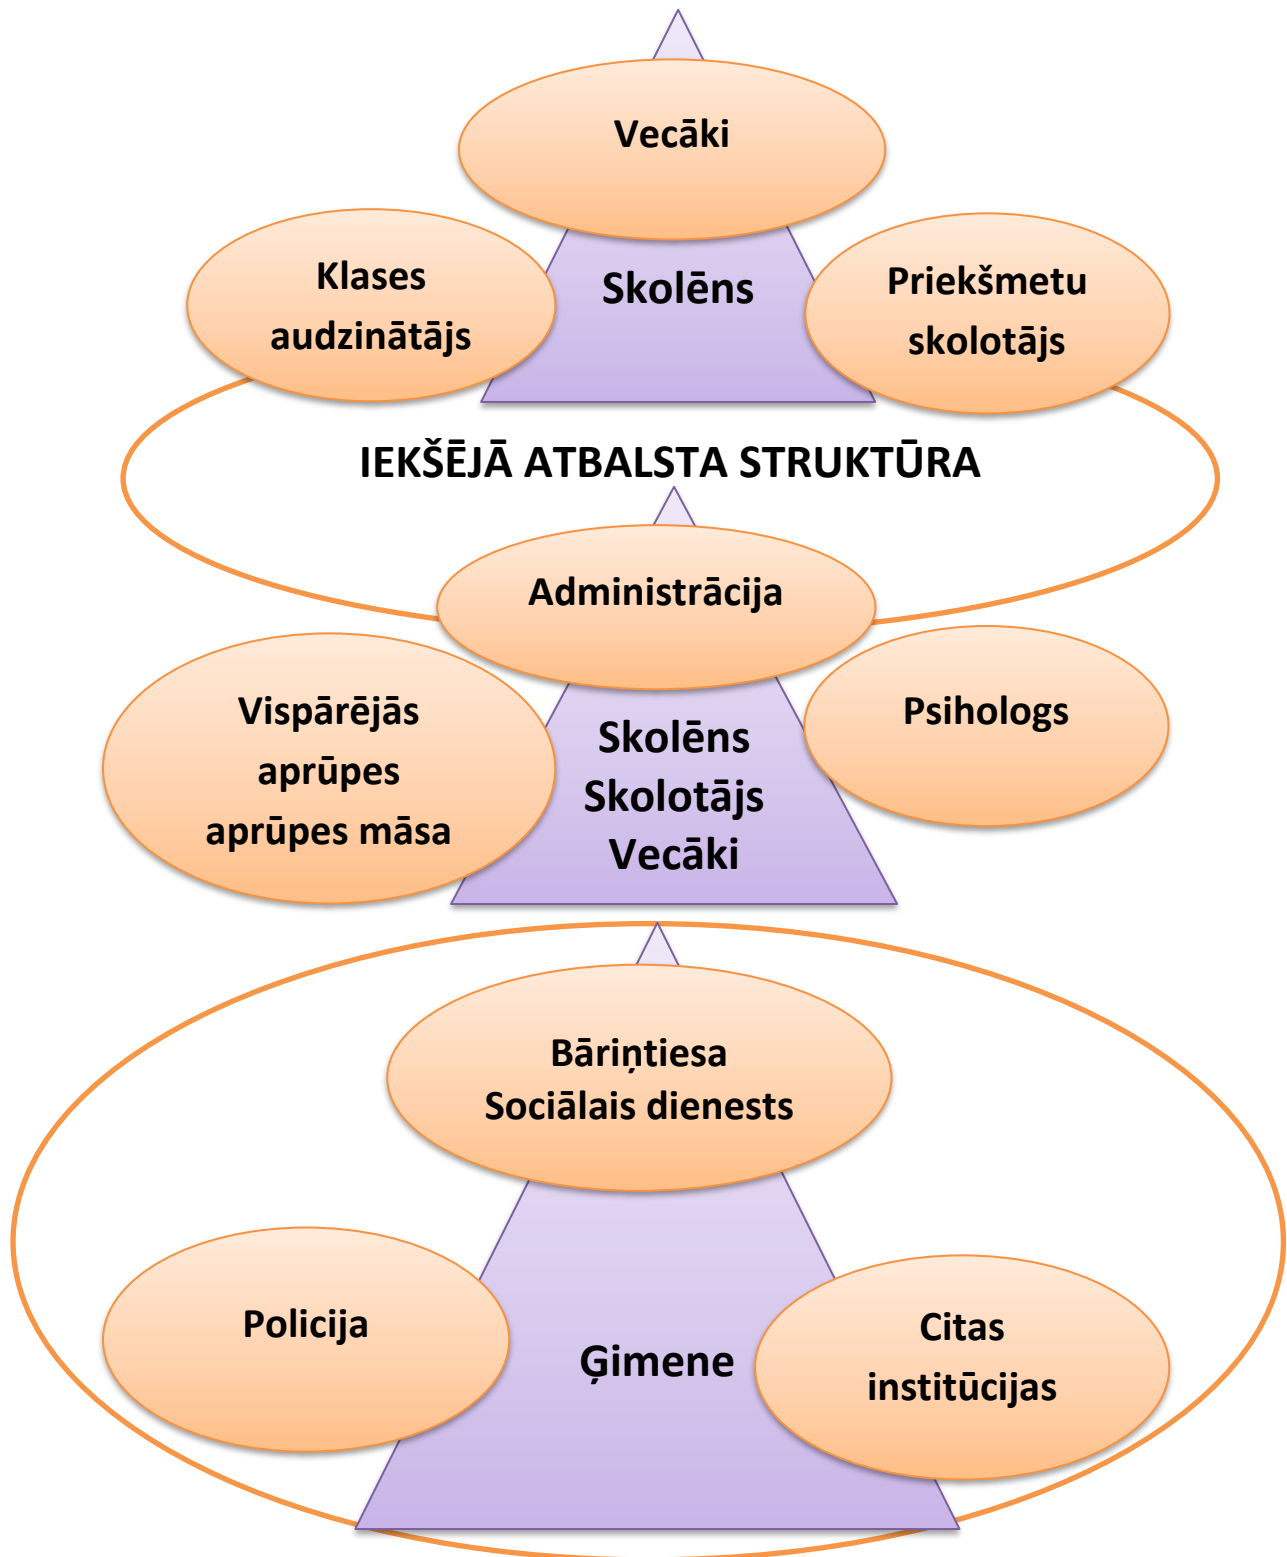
Vecāki

Klases audzinātājs

Skolēns

Priekšmetu skolotājs

IEKŠĒJĀ ATBALSTA STRUKTŪRA

Administrācija

Vispārējās aprūpes aprūpes māsa

Skolēns
Skolotājs
Vecāki

Psihologs

Bāriņtiesa
Sociālais dienests

Policija

Ģimene

Citas institūcijas